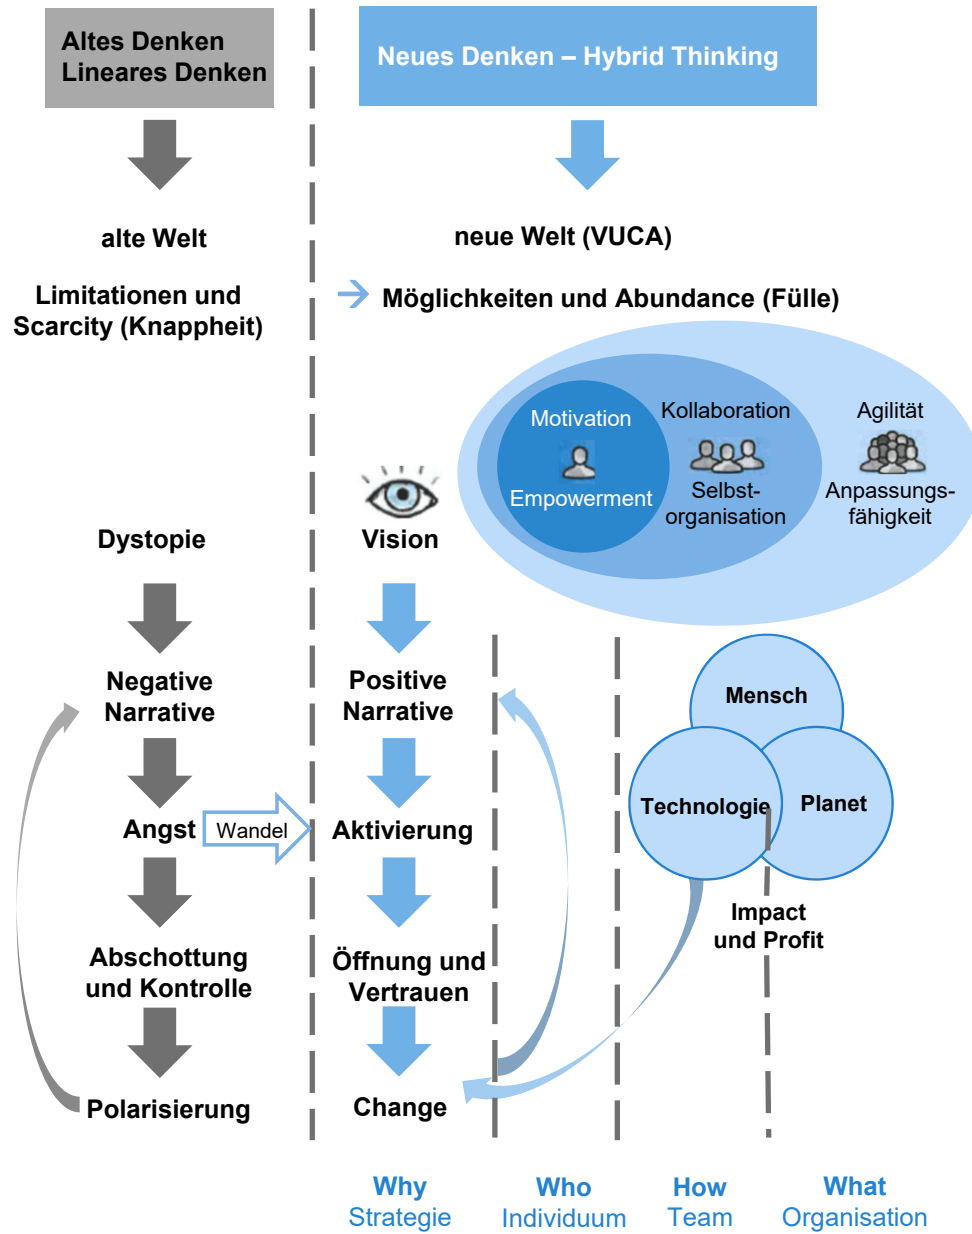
Altes Denken
Lineares Denken

Neues Denken – Hybrid Thinking

alte Welt

neue Welt (VUCA)

Limitationen und Scarcity (Knappheit)

Möglichkeiten und Abundance (Fülle)

Motivation

Empowerment

Kollaboration

Selbstorganisation

Agilität

Anpassungsfähigkeit

Dystopie

Vision

Negative Narrative

Positive Narrative

Mensch

Technologie

Planet

Angst

Wandel

Aktivierung

Impact und Profit

Abschottung und Kontrolle

Öffnung und Vertrauen

Polarisierung

Change

Why
Strategie

Who
Individuum

How
Team

What
Organisation